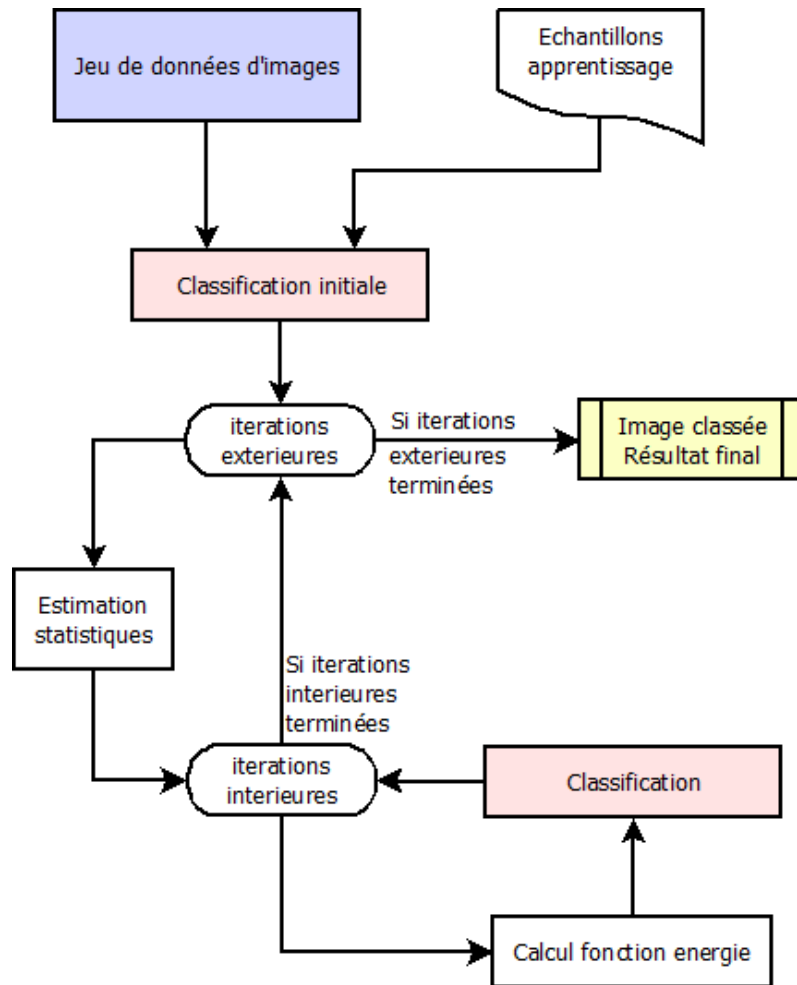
Jeu de données d'images

Echantillons apprentissage

Classification initiale

iterations exterieures

Si iterations exterieures terminées

Image classée Résultat final

Estimation statistiques

Si iterations interieures terminées

iterations interieures

Classification

Calcul fonction energie